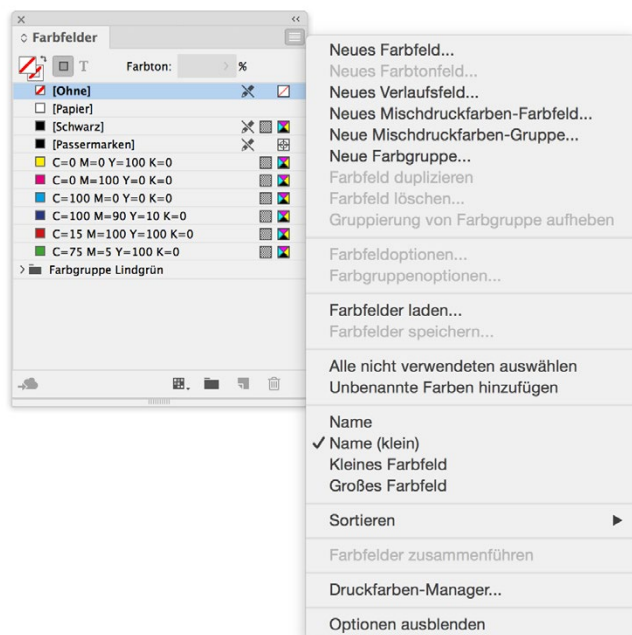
×
‹‹
◇ Farbfelder
T Farbton: > %
[Ohne]
[Papier]
[Schwarz]
[Passermarken]
C=0 M=0 Y=100 K=0
C=0 M=100 Y=0 K=0
C=100 M=0 Y=0 K=0
C=100 M=90 Y=10 K=0
C=15 M=100 Y=100 K=0
C=75 M=5 Y=100 K=0
> Farbgruppe Lindgrün

Neues Farbfeld...
Neues Farbtonfeld...
Neues Verlaufsfeld...
Neues Mischdruckfarben-Farbfeld...
Neue Mischdruckfarben-Gruppe...
Neue Farbgruppe...
Farbfeld duplizieren
Farbfeld löschen...
Gruppierung von Farbgruppe aufheben

Farbfeldoptionen...
Farbgruppenoptionen...

Farbfelder laden...
Farbfelder speichern...

Alle nicht verwendeten auswählen
Unbenannte Farben hinzufügen

Name
✓ Name (klein)
Kleines Farbfeld
Großes Farbfeld

Sortieren ▶

Farbfelder zusammenführen

Druckfarben-Manager...

Optionen ausblenden